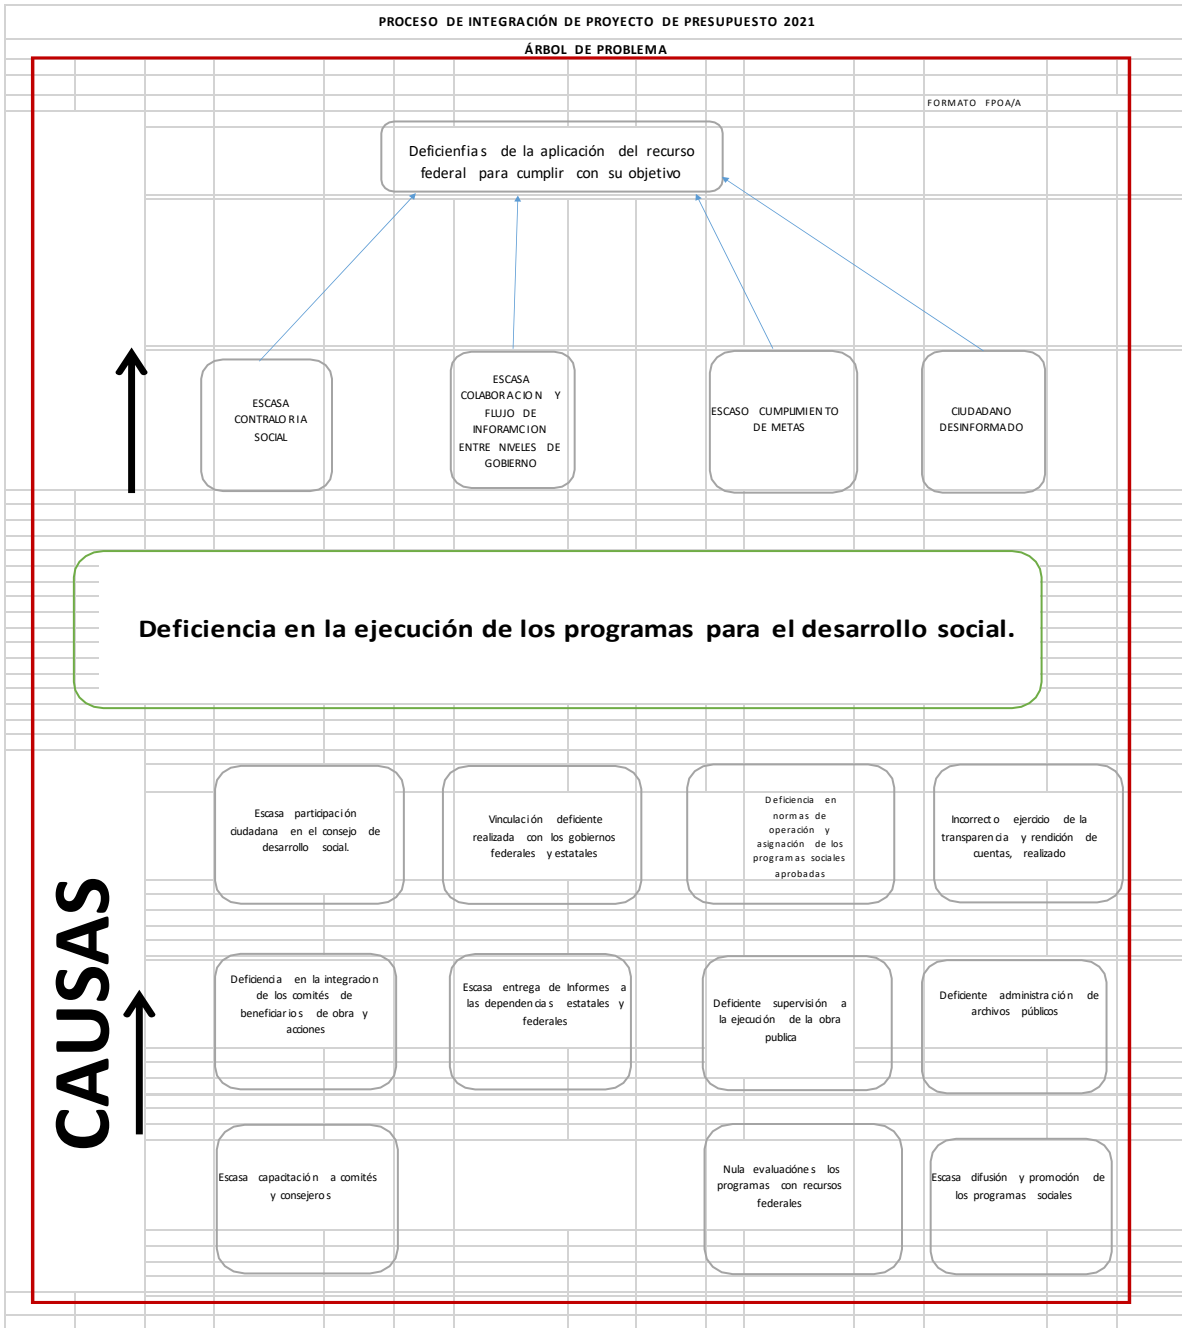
PROCESO DE INTEGRACIÓN DE PROYECTO DE PRESUPUESTO 2021

ÁRBOL DE PROBLEMA

FORMATO FPOA/A

Deficienfias de la aplicación del recurso federal para cumplir con su objetivo

ESCASA CONTRALORIA SOCIAL

ESCASA COLABORACION Y FLUJO DE INFORAMCION ENTRE NIVELES DE GOBIERNO

ESCASO CUMPLIMIENTO DE METAS

CIUDADANO DESINFORMADO

Deficiencia en la ejecución de los programas para el desarrollo social.

CAUSAS

Escasa participación ciudadana en el consejo de desarrollo social.

Vinculación deficiente realizada con los gobiernos federales y estatales

Deficiencia en normas de operación y asignación de los programas sociales aprobadas

Incorrecto ejercicio de la transparencia y rendición de cuentas, realizado

Deficiencia en la integracion de los comités de beneficiarios de obra y acciones

Escasa entrega de Informes a las dependencias estatales y federales

Deficiente supervisión a la ejecución de la obra publica

Deficiente administración de archivos públicos

Escasa capacitación a comités y consejeros

Nula evaluacióne s los programas con recursos federales

Escasa difusión y promoción de los programas sociales